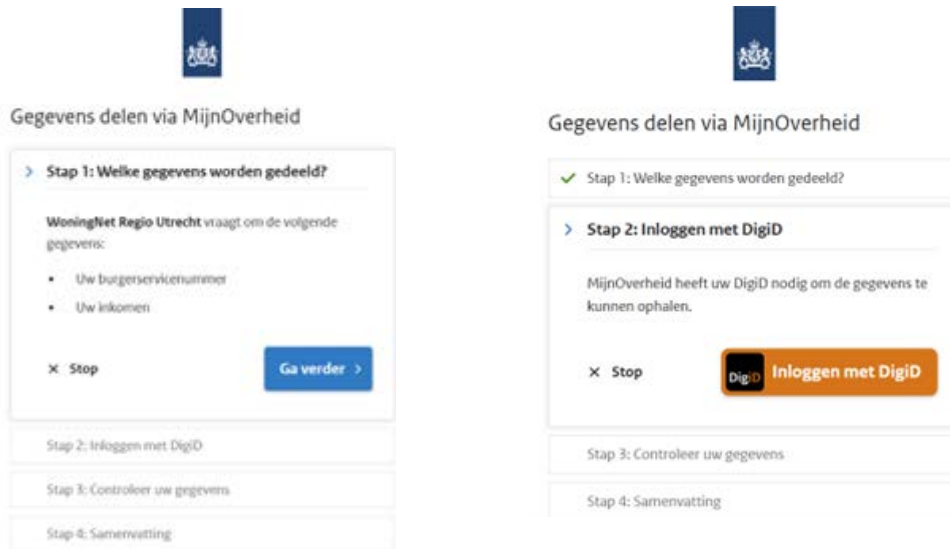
Gegevens delen via MijnOverheid

> Stap 1: Welke gegevens worden gedeeld?

WoningNet Regio Utrecht vraagt om de volgende gegevens:

- Uw burgerservicenummer
- Uw inkomen

× Stop

Ga verder >

Stap 2: Inloggen met DigiD

Stap 3: Controleer uw gegevens

Stap 4: Samenvatting

Gegevens delen via MijnOverheid

✓ Stap 1: Welke gegevens worden gedeeld?

> Stap 2: Inloggen met DigiD

MijnOverheid heeft uw DigiD nodig om de gegevens te kunnen ophalen.

× Stop

DigiD Inloggen met DigiD

Stap 3: Controleer uw gegevens

Stap 4: Samenvatting